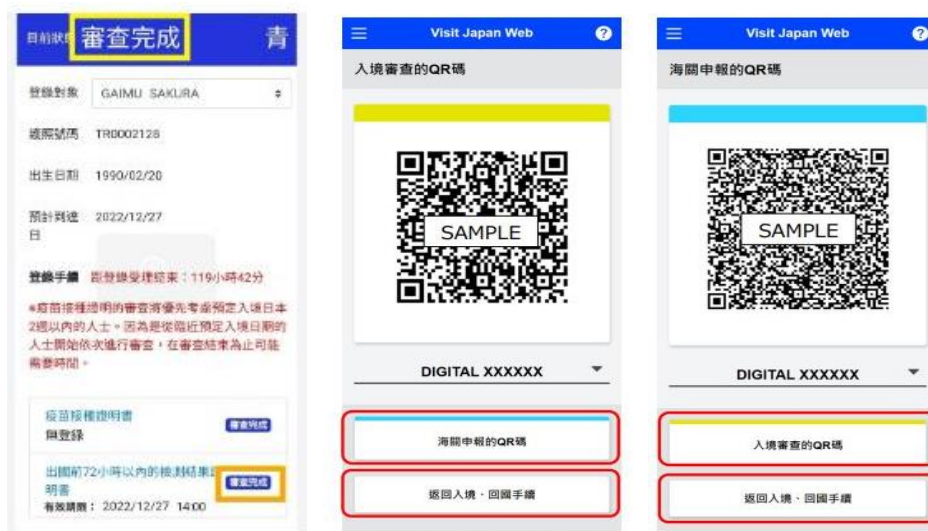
目前狀態 審查完成 青

登錄對象 GAIMU SAKURA

護照號碼 TR0002128

出生日期 1990/02/20

預計到達日 2022/12/27

登錄手續 距登錄受理結束：119小時42分

※疫苗接種證明的審查將優先考慮預定入境日本2週以內的人士。因為是從臨近預定入境日期的人士開始依次進行審查，在審查結束為止可能需要時間。

疫苗接種證明書 審查完成
與登錄

出國前72小時以內的檢測結果證明書 審查完成
有效期限：2022/12/27 14:00

Visit Japan Web

入境審查的QR碼

SAMPLE

DIGITAL XXXXXX

海關申報的QR碼

返回入境・回國手續

Visit Japan Web

海關申報的QR碼

SAMPLE

DIGITAL XXXXXX

入境審查的QR碼

返回入境・回國手續